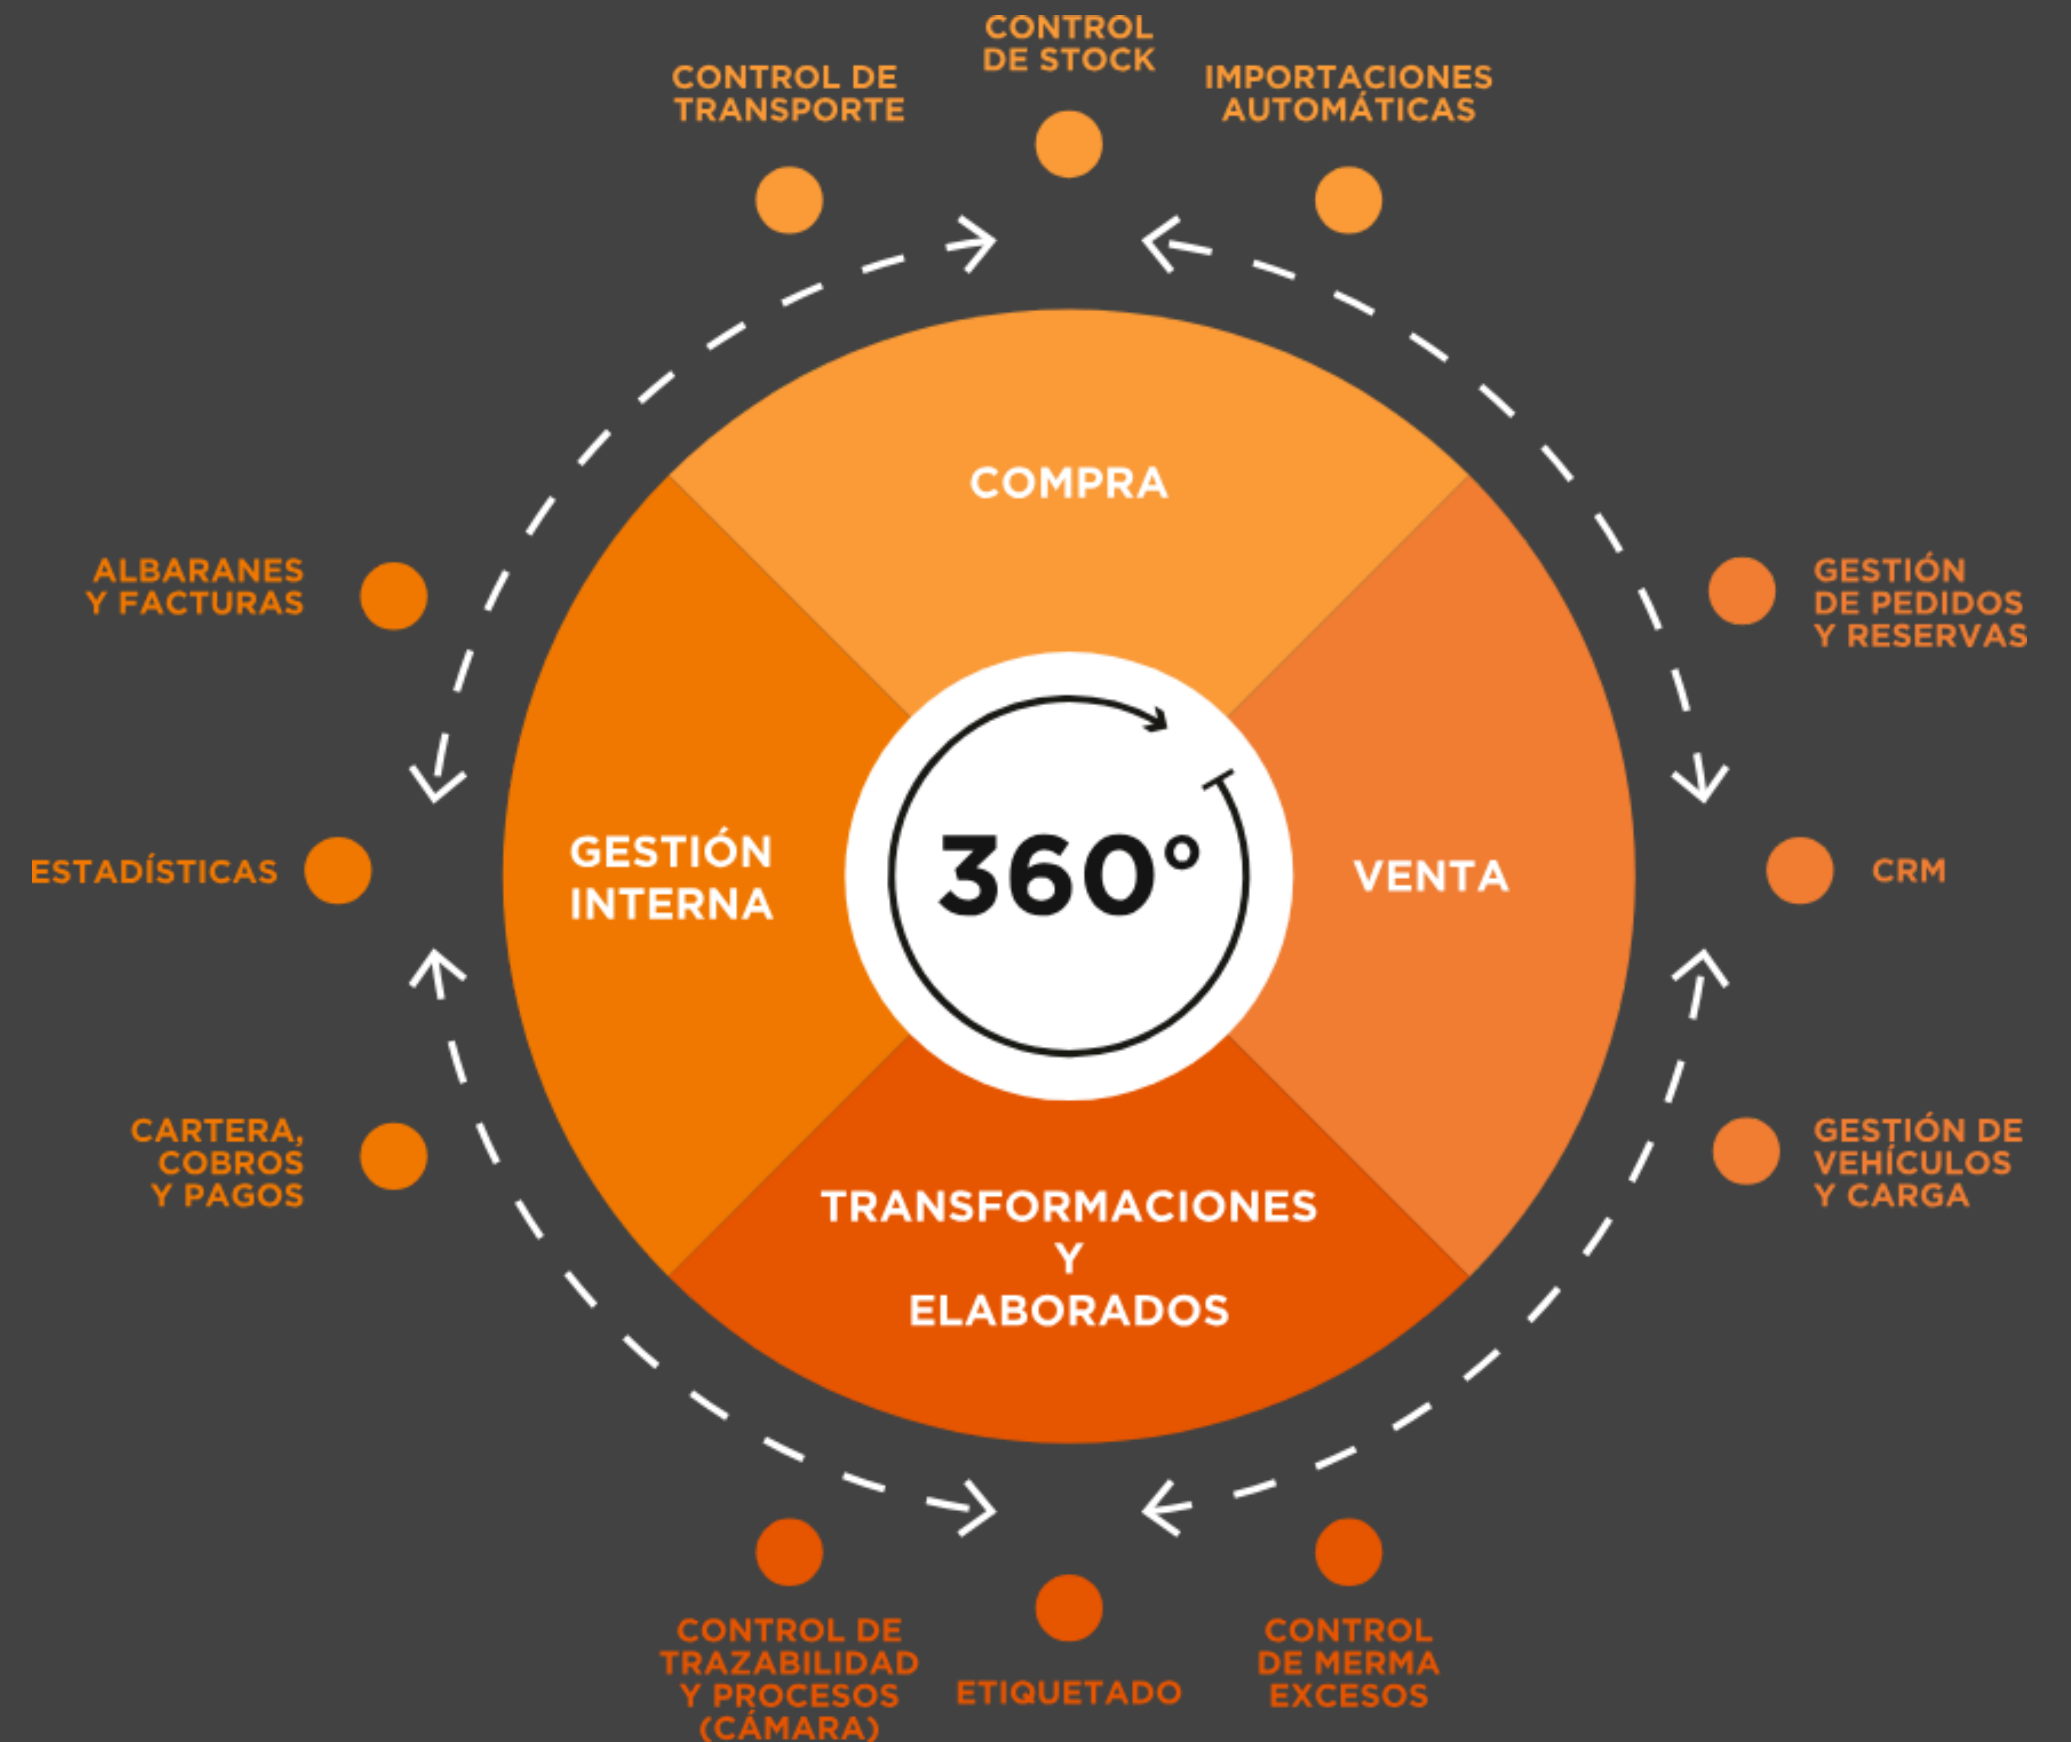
CONTROL DE STOCK

CONTROL DE TRANSPORTE

IMPORTACIONES AUTOMÁTICAS

COMPRA

ALBARANES Y FACTURAS

GESTIÓN DE PEDIDOS Y RESERVAS

GESTIÓN INTERNA

360°

VENTA

ESTADÍSTICAS

CRM

CARTERA, COBROS Y PAGOS

GESTIÓN DE VEHÍCULOS Y CARGA

TRANSFORMACIONES Y ELABORADOS

CONTROL DE TRAZABILIDAD Y PROCESOS (CÁMARA)

ETIQUETADO

CONTROL DE MERMA EXCESOS